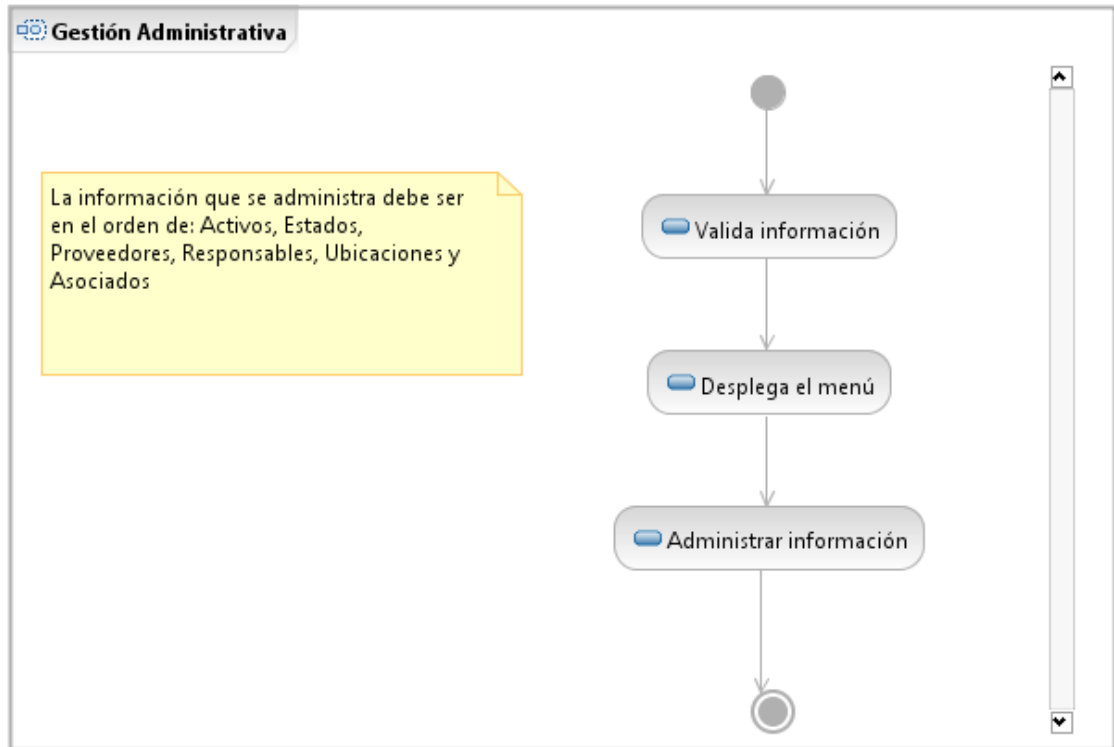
Gestión Administrativa

La información que se administra debe ser en el orden de: Activos, Estados, Proveedores, Responsables, Ubicaciones y Asociados

Valida información

Desplega el menú

Administrar información